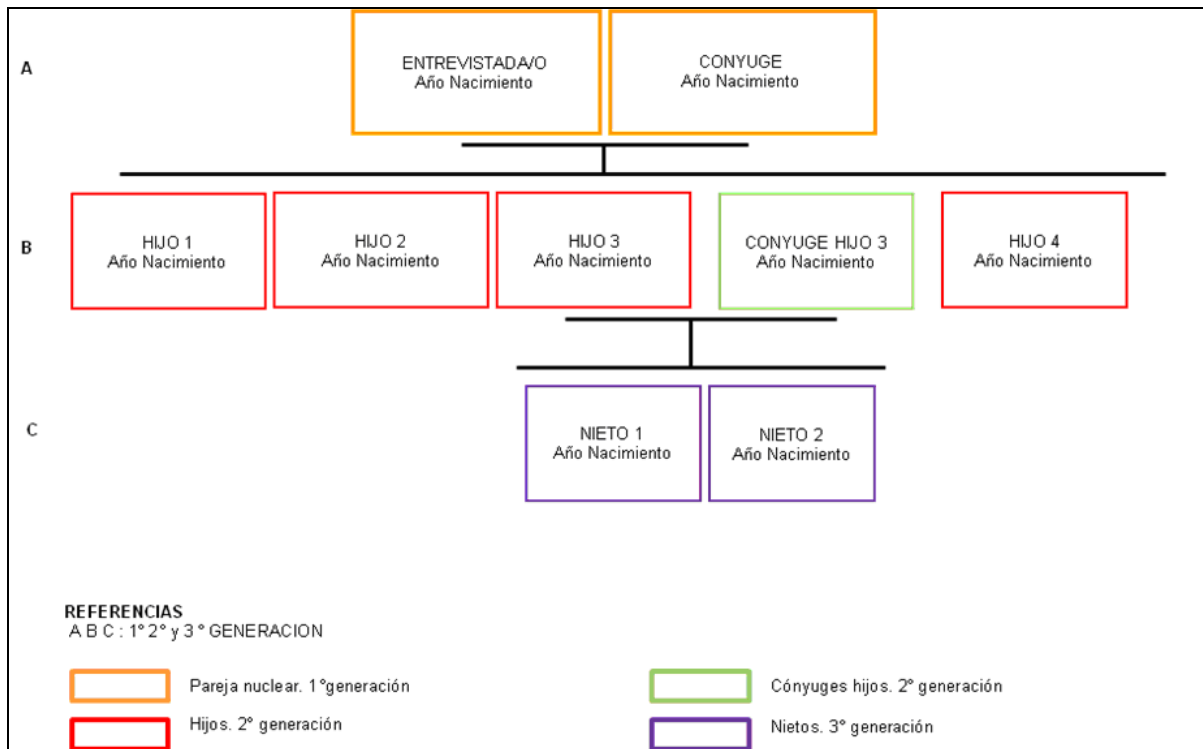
A

ENTREVISTADA/O
Año Nacimiento

CONYUGE
Año Nacimiento

B

HIJO 1
Año Nacimiento

HIJO 2
Año Nacimiento

HIJO 3
Año Nacimiento

CONYUGE HIJO 3
Año Nacimiento

HIJO 4
Año Nacimiento

C

NIETO 1
Año Nacimiento

NIETO 2
Año Nacimiento

REFERENCIAS
A B C : 1° 2° y 3 ° GENERACION

Pareja nuclear. 1°generación

Cónyuges hijos. 2º generación

Hijos. 2º generación

Nietos. 3º generación